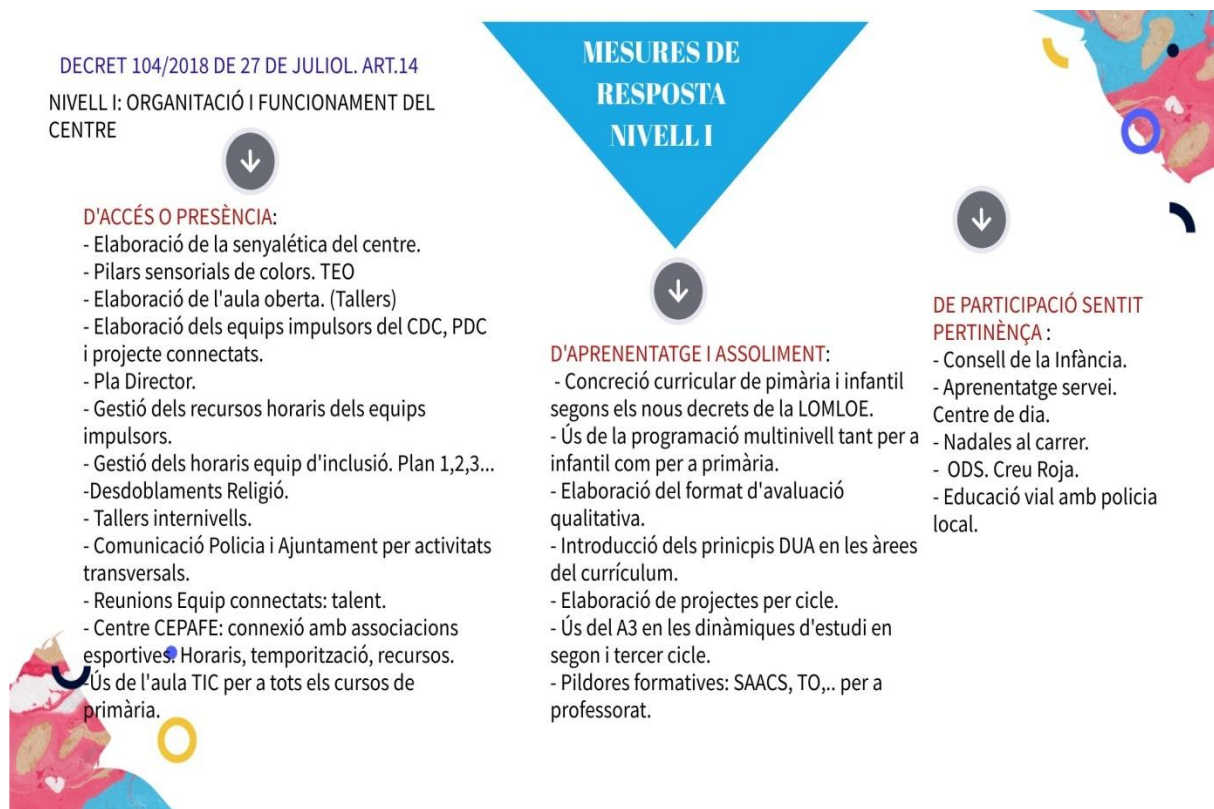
MESURES DE RESPOSTA NIVELL I

DECRET 104/2018 DE 27 DE JULIOL. ART.14

NIVELL I: ORGANITACIÓ I FUNCIONAMENT DEL CENTRE

D'ACCÉS O PRESÈNCIA:
- Elaboració de la senyalética del centre.
- Pilars sensorials de colors. TEO
- Elaboració de l'aula oberta. (Tallers)
- Elaboració dels equips impulsors del CDC, PDC i projecte connectats.
- Pla Director.
- Gestió dels recursos horaris dels equips impulsors.
- Gestió dels horaris equip d'inclusió. Plan 1,2,3...
-Desdoblaments Religió.
- Tallers internivells.
- Comunicació Policia i Ajuntament per activitats transversals.
- Reunions Equip connectats: talent.
- Centre CEPAFE: connexió amb associacions esportives. Horaris, temporització, recursos.
-Ús de l'aula TIC per a tots els cursos de primària.

D'APRENENTATGE I ASSOLIMENT:
- Concreció curricular de pimària i infantil segons els nous decrets de la LOMLOE.
- Ús de la programació multinivell tant per a infantil com per a primària.
- Elaboració del format d'avaluació qualitativa.
- Introducció dels prinicpis DUA en les àrees del currículum.
- Elaboració de projectes per cicle.
- Ús del A3 en les dinàmiques d'estudi en segon i tercer cicle.
- Pildores formatives: SAACS, TO,.. per a professorat.

DE PARTICIPACIÓ SENTIT PERTINÈNÇA :
- Consell de la Infància.
- Aprenentatge servei. Centre de dia.
- Nadales al carrer.
- ODS. Creu Roja.
- Educació vial amb policia local.